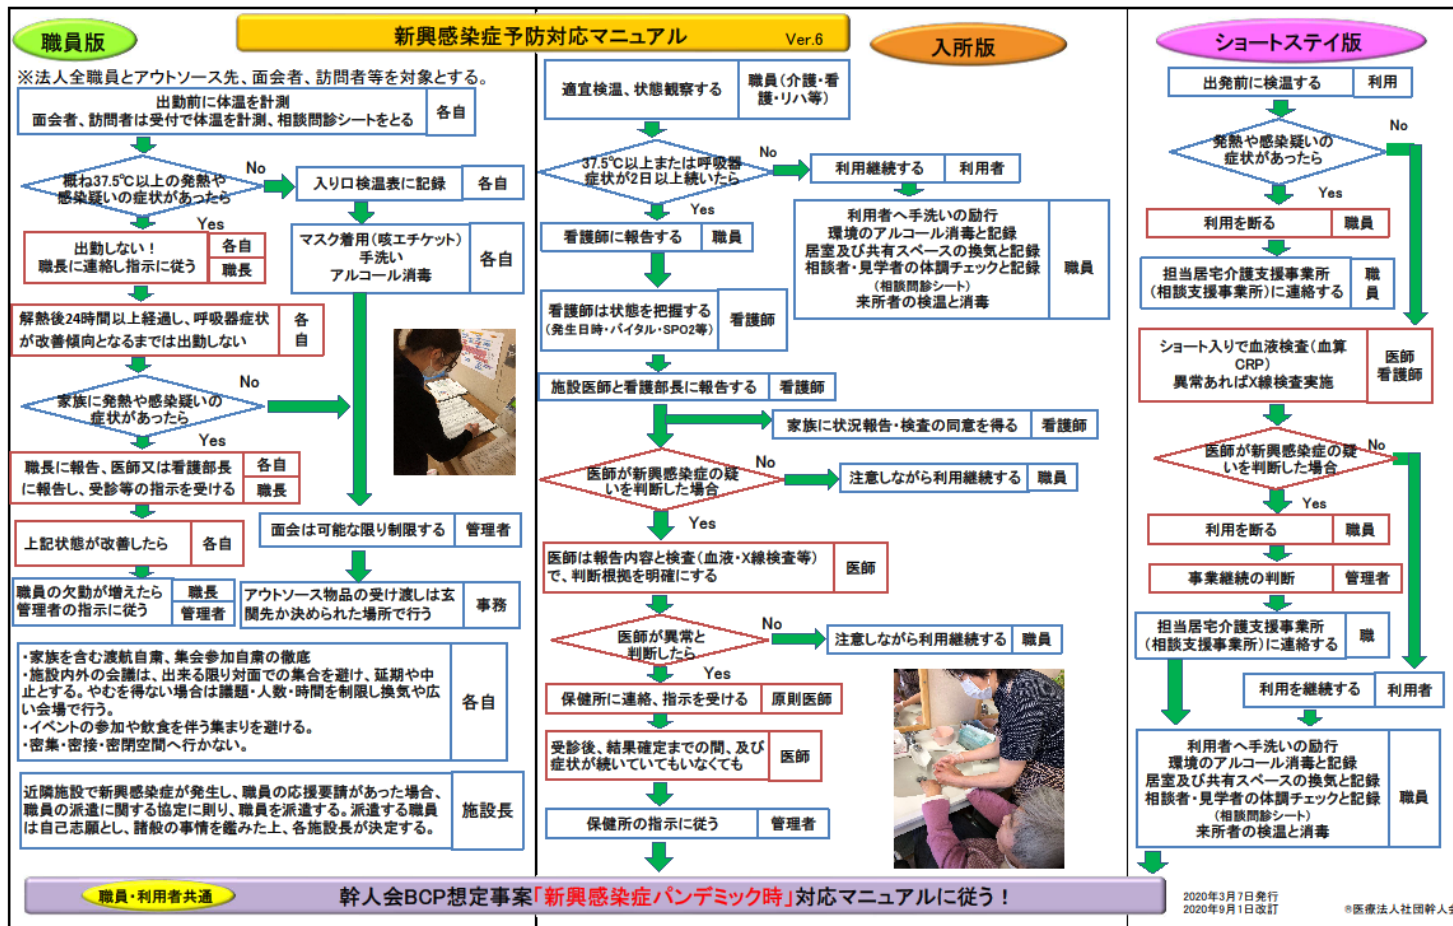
職員版

新興感染症予防対応マニュアル Ver.6

入所版

ショートステイ版

※法人全職員とアウトソース先、面会者、訪問者等を対象とする。

出勤前に体温を計測
面会者、訪問者は受付で体温を計測、相談問診シートをとる | 各自

概ね37.5℃以上の発熱や感染疑いの症状があったら
No
Yes

入り口検温表に記録 | 各自

出勤しない！職長に連絡し指示に従う | 各自 | 職長

マスク着用（咳エチケット）手洗い アルコール消毒 | 各自

解熱後24時間以上経過し、呼吸器症状が改善傾向となるまでは出勤しない | 各自

家族に発熱や感染疑いの症状があったら
No
Yes

職長に報告、医師又は看護部長に報告し、受診等の指示を受ける | 各自 | 職長

上記状態が改善したら | 各自

面会は可能な限り制限する | 管理者

職員の欠勤が増えたら管理者の指示に従う | 職長 | 管理者

アウトソース物品の受け渡しは玄関先か決められた場所で行う | 事務

・家族を含む渡航自粛、集会参加自粛の徹底
・施設内外の会議は、出来る限り対面での集合を避け、延期や中止とする。やむを得ない場合は議題・人数・時間を制限し換気や広い会場で行う。
・イベントの参加や飲食を伴う集まりを避ける。
・密集・密接・密閉空間へ行かない。 | 各自

近隣施設で新興感染症が発生し、職員の応援要請があった場合、職員の派遣に関する協定に則り、職員を派遣する。派遣する職員は自己志願とし、諸般の事情を鑑みた上、各施設長が決定する。 | 施設長

適宜検温、状態観察する | 職員（介護・看護・リハ等）

37.5℃以上または呼吸器症状が2日以上続いたら
No
Yes

利用継続する | 利用者

看護師に報告する | 職員

利用者へ手洗いの励行
環境のアルコール消毒と記録
居室及び共有スペースの換気と記録
相談者・見学者の体調チェックと記録
（相談問診シート）
来所者の検温と消毒 | 職員

看護師は状態を把握する（発生日時・バイタル・SPO2等） | 看護師

施設医師と看護部長に報告する | 看護師

家族に状況報告・検査の同意を得る | 看護師

医師が新興感染症の疑いを判断した場合
No
Yes

注意しながら利用継続する | 職員

医師は報告内容と検査（血液・X線検査等）で、判断根拠を明確にする | 医師

医師が異常と判断したら
No
Yes

注意しながら利用継続する | 職員

保健所に連絡、指示を受ける | 原則医師

受診後、結果確定までの間、及び症状が続いていてもいなくても | 医師

保健所の指示に従う | 管理者

出発前に検温する | 利用

発熱や感染疑いの症状があったら
No
Yes

利用を断る | 職員

担当居宅介護支援事業所（相談支援事業所）に連絡する | 職員

ショート入りで血液検査（血算 CRP）異常あればX線検査実施 | 医師 看護師

医師が新興感染症の疑いを判断した場合
No
Yes

利用を断る | 職員

事業継続の判断 | 管理者

担当居宅介護支援事業所（相談支援事業所）に連絡する | 職

利用を継続する | 利用者

利用者へ手洗いの励行
環境のアルコール消毒と記録
居室及び共有スペースの換気と記録
相談者・見学者の体調チェックと記録
（相談問診シート）
来所者の検温と消毒 | 職員

職員・利用者共通

幹人会BCP想定事案「新興感染症パンデミック時」対応マニュアルに従う！

2020年3月7日発行
2020年9月1日改訂
®医療法人社団幹人会